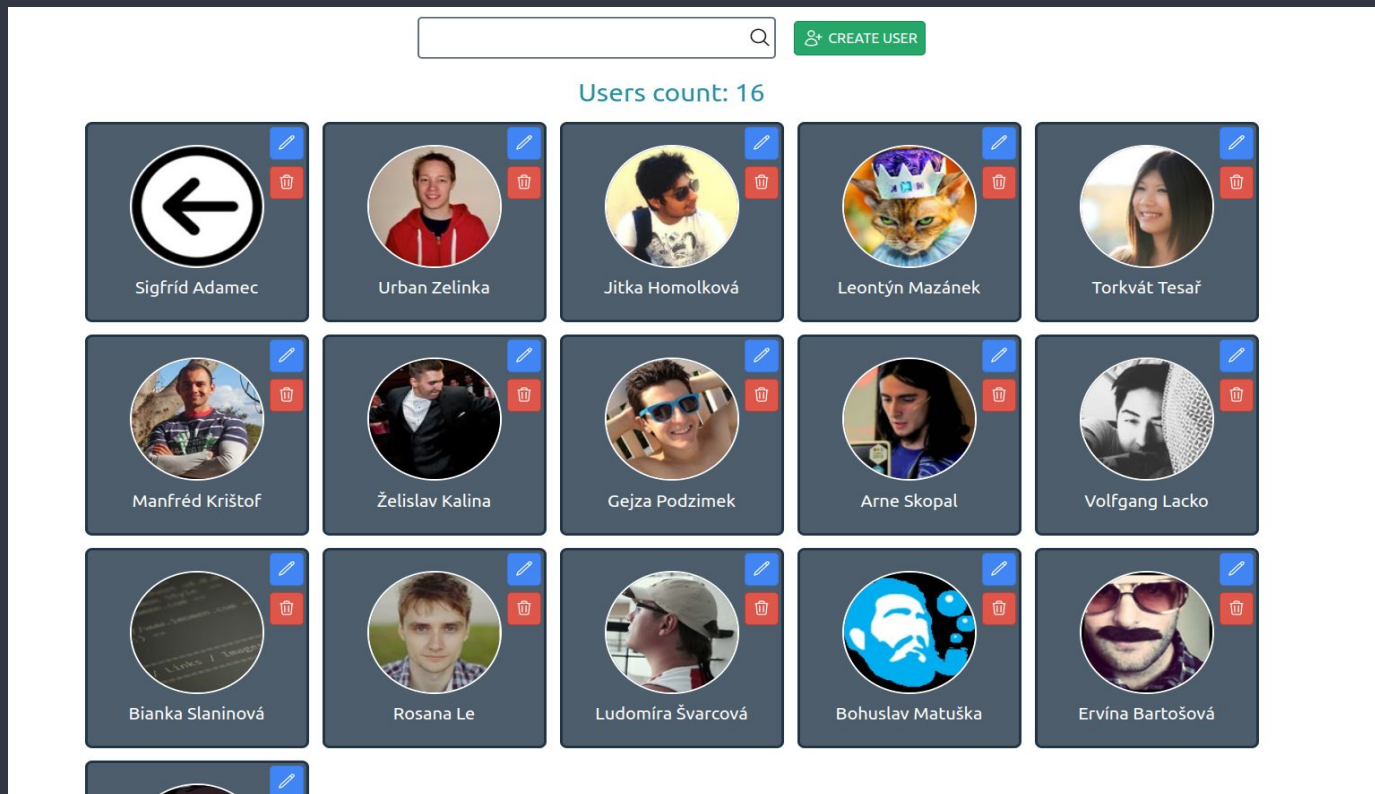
CREATE USER

Users count: 16

Sigfríd Adamec

Urban Zelinka

Jitka Homolková

Leontýn Mazánek

Torkvát Tesař

Manfréd Krištof

Želislav Kalina

Gejza Podzimek

Arne Skopal

Volfgang Lacko

Bianka Slaninová

Rosana Le

Ludomíra Švarcová

Bohuslav Matuška

Ervína Bartošová